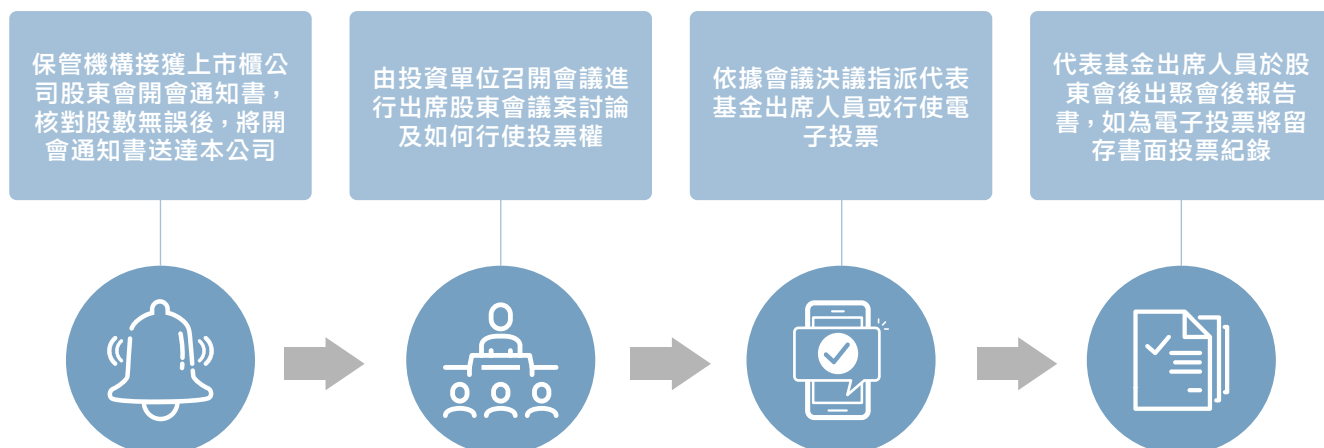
保管機構接獲上市櫃公司股東會開會通知書，核對股數無誤後，將開會通知書送達本公司

由投資單位召開會議進行出席股東會議案討論及如何行使投票權

依據會議決議指派代表基金出席人員或行使電子投票

代表基金出席人員於股東會後出聚會後報告書，如為電子投票將留存書面投票紀錄